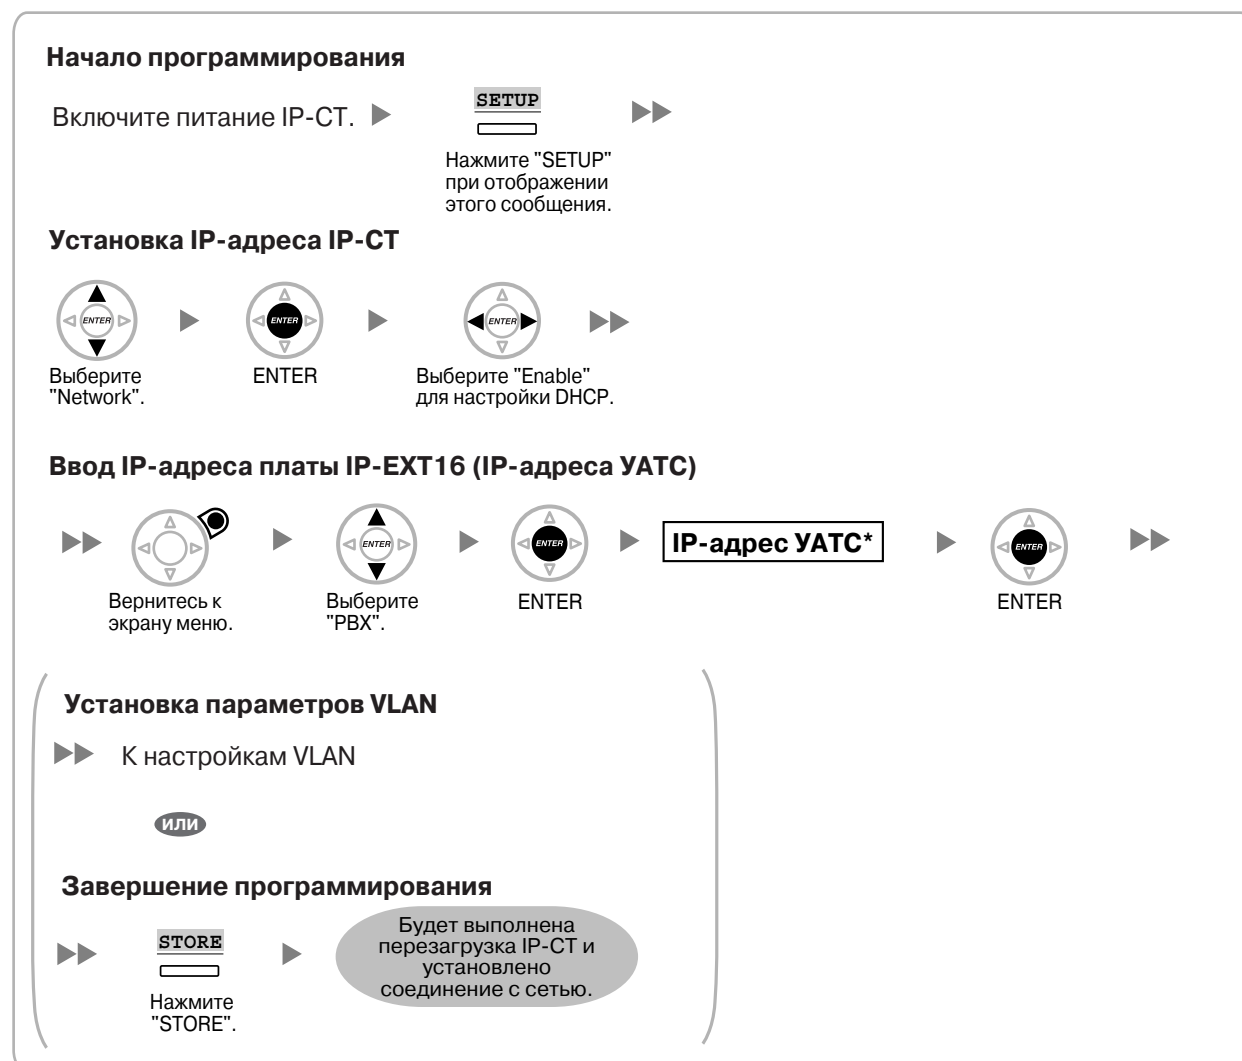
**Начало программирования**

Включите питание IP-СТ.

SETUP

Нажмите "SETUP" при отображении этого сообщения.

**Установка IP-адреса IP-СТ**

ENTER

Выберите "Network".

ENTER

ENTER

Выберите "Enable" для настройки DHCP.

**Ввод IP-адреса платы IP-EXT16 (IP-адреса УАТС)**

Вернитесь к экрану меню.

ENTER

Выберите "PBX".

ENTER

ENTER

IP-адрес УАТС*

ENTER

ENTER

**Установка параметров VLAN**

К настройкам VLAN

или

**Завершение программирования**

STORE

Нажмите "STORE".

Будет выполнена перезагрузка IP-СТ и установлено соединение с сетью.